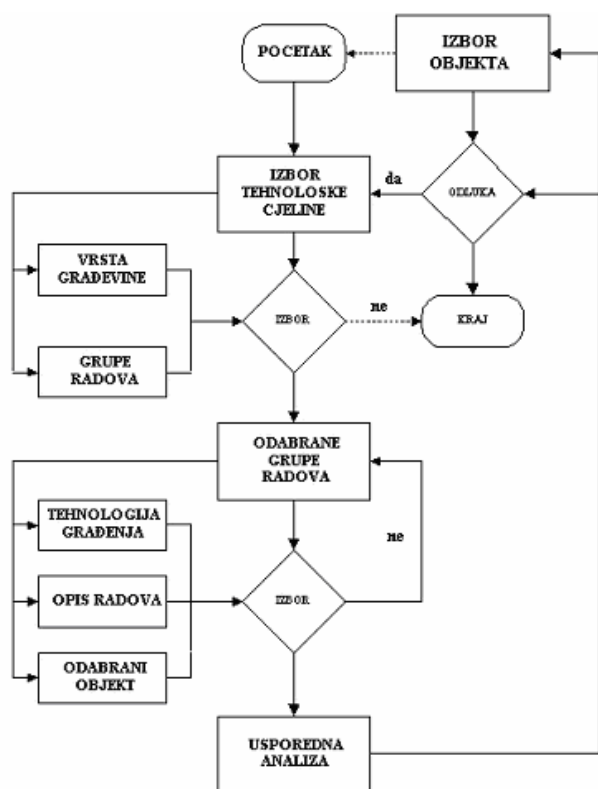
POCETAK

IZBOR OBJEKTA

IZBOR TEHNOLOSKE CJELINE

da

ODLUKA

VRSTA GRAĐEVINE

IZBOR

ne

KRAJ

GRUPE RADOVA

ODABRANE GRUPE RADOVA

TEHNOLOGIJA GRAĐENJA

ne

OPIS RADOVA

IZBOR

ODABRANI OBJEKT

USPOREDNA ANALIZA